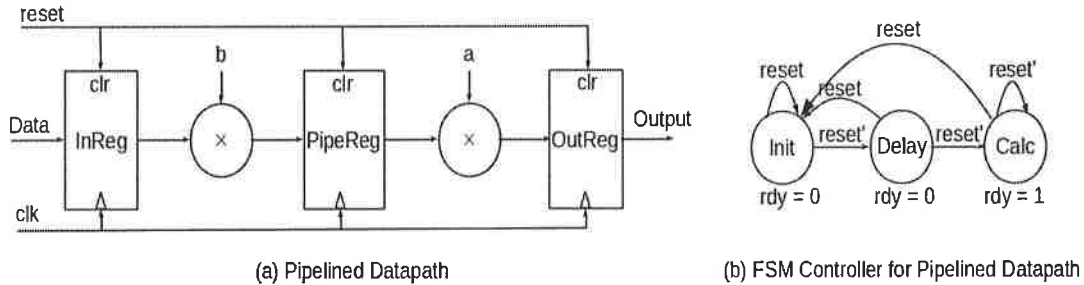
reset
b
a
clr
clr
clr
Data
InReg
×
PipeReg
×
OutReg
Output
clk

(a) Pipelined Datapath

reset
reset
reset
reset'
Init
reset'
Delay
reset'
Calc
rdy = 0
rdy = 0
rdy = 1

(b) FSM Controller for Pipelined Datapath